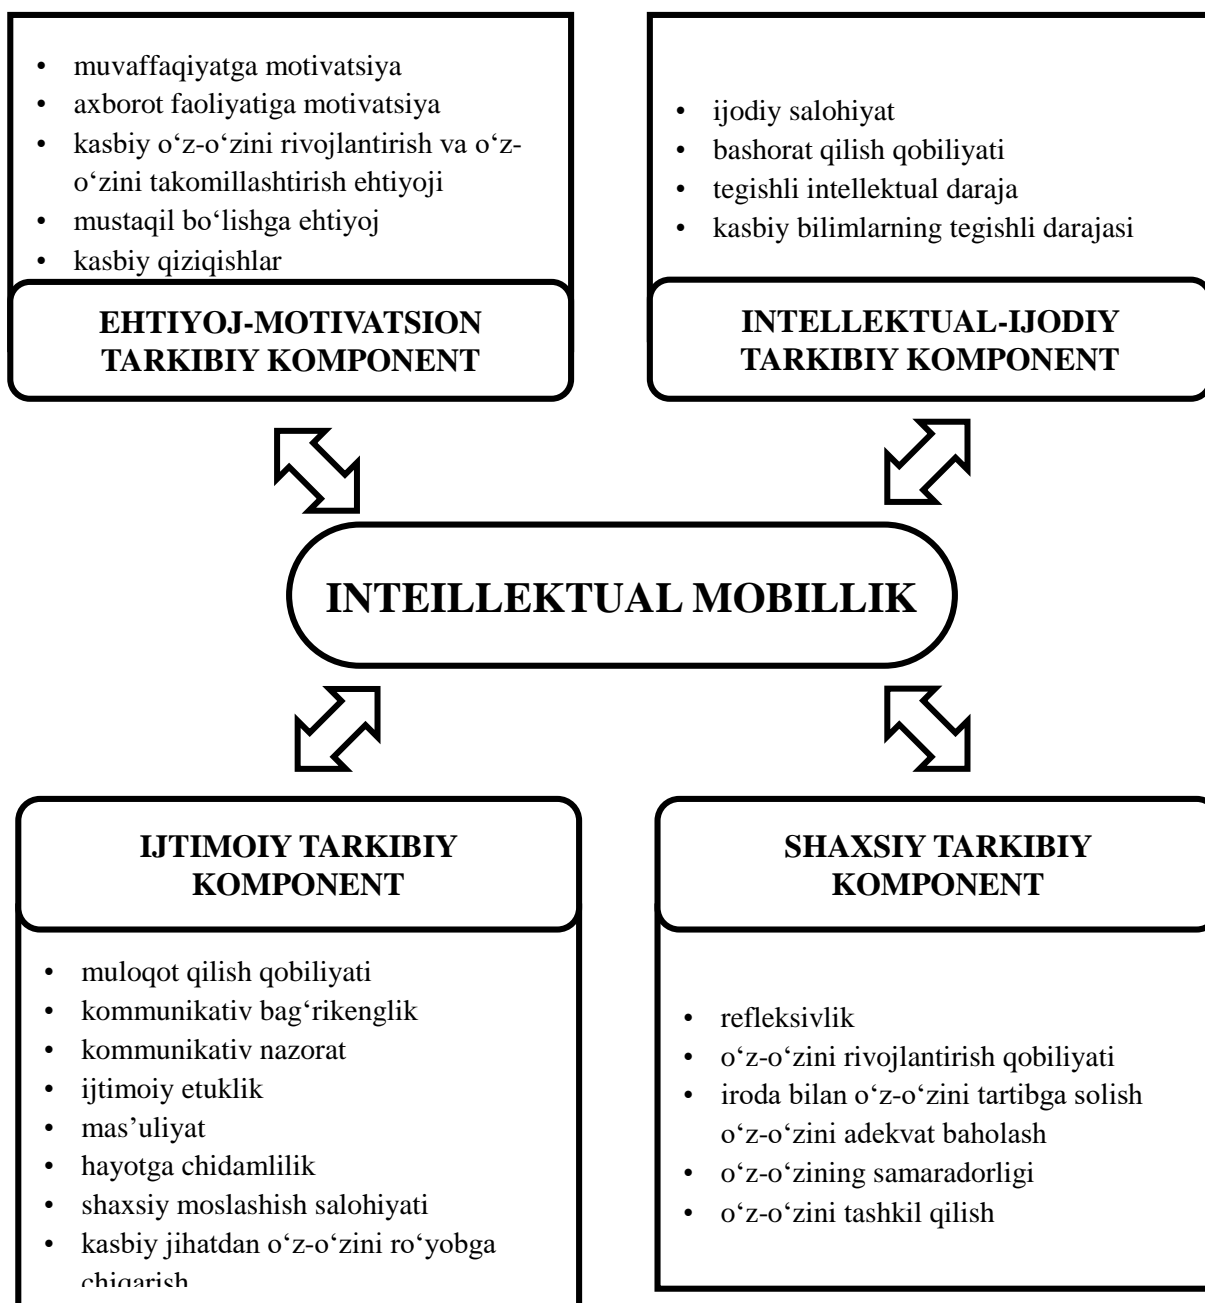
- muvaffaqiyatga motivatsiya
- axborot faoliyatiga motivatsiya
- kasbiy o‘z-o‘zini rivojlantirish va o‘z-o‘zini takomillashtirish ehtiyoji
- mustaqil bo‘lishga ehtiyoj
- kasbiy qiziqishlar

EHTIYOJ-MOTIVATSION TARKIBIY KOMPONENT

- ijodiy salohiyat
- bashorat qilish qobiliyati
- tegishli intellektual daraja
- kasbiy bilimlarning tegishli darajasi

INTELLEKTUAL-IJODIY TARKIBIY KOMPONENT

INTEILLEKTUAL MOBILLIK

IJTIMOIY TARKIBIY KOMPONENT

- muloqot qilish qobiliyati
- kommunikativ bag‘rikenglik
- kommunikativ nazorat
- ijtimoiy etuklik
- mas’uliyat
- hayotga chidamlilik
- shaxsiy moslashish salohiyati
- kasbiy jihatdan o‘z-o‘zini ro‘yobga chiqarish

SHAXSIY TARKIBIY KOMPONENT

- refleksivlik
- o‘z-o‘zini rivojlantirish qobiliyati
- iroda bilan o‘z-o‘zini tartibga solish o‘z-o‘zini adekvat baholash
- o‘z-o‘zining samaradorligi
- o‘z-o‘zini tashkil qilish